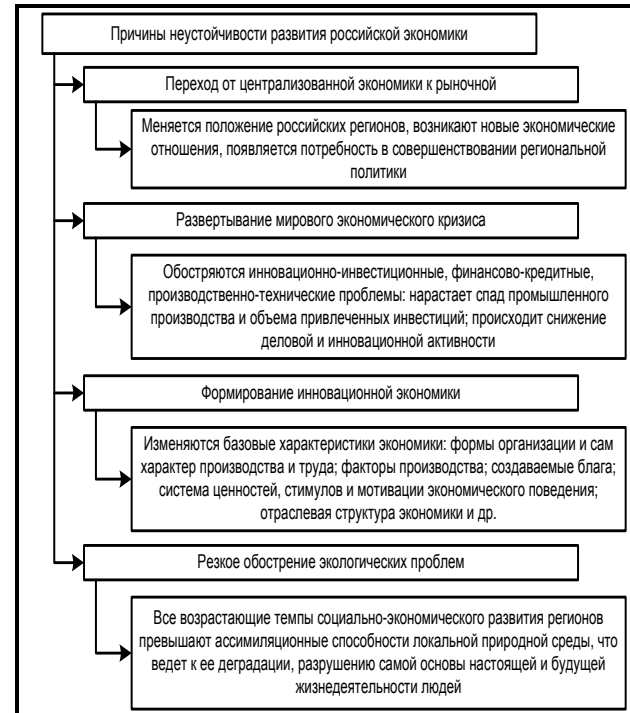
Причины неустойчивости развития российской экономики

Переход от централизованной экономики к рыночной

Меняется положение российских регионов, возникают новые экономические отношения, появляется потребность в совершенствовании региональной политики

Развертывание мирового экономического кризиса

Обостряются инновационно-инвестиционные, финансово-кредитные, производственно-технические проблемы: нарастает спад промышленного производства и объема привлеченных инвестиций; происходит снижение деловой и инновационной активности

Формирование инновационной экономики

Изменяются базовые характеристики экономики: формы организации и сам характер производства и труда; факторы производства; создаваемые блага; система ценностей, стимулов и мотивации экономического поведения; отраслевая структура экономики и др.

Резкое обострение экологических проблем

Все возрастающие темпы социально-экономического развития регионов превышают ассимиляционные способности локальной природной среды, что ведет к ее деградации, разрушению самой основы настоящей и будущей жизнедеятельности людей